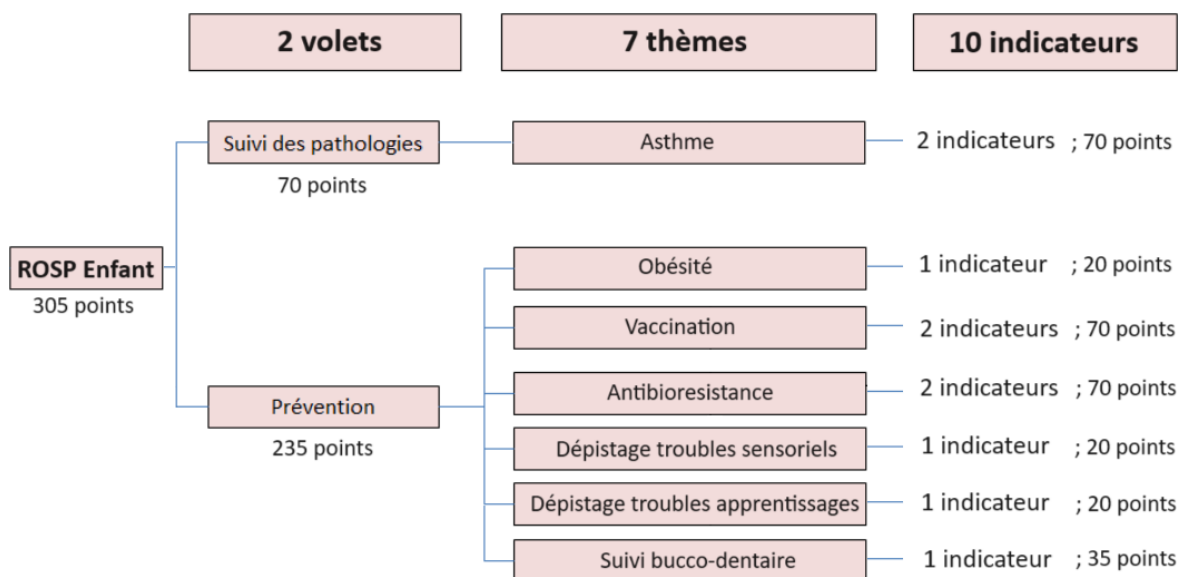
2 volets

7 thèmes

10 indicateurs

ROSP Enfant
305 points

Suivi des pathologies
70 points

Asthme

2 indicateurs ; 70 points

Prévention
235 points

Obésité

1 indicateur ; 20 points

Vaccination

2 indicateurs ; 70 points

Antibioresistance

2 indicateurs ; 70 points

Dépistage troubles sensoriels

1 indicateur ; 20 points

Dépistage troubles apprentissages

1 indicateur ; 20 points

Suivi bucco-dentaire

1 indicateur ; 35 points